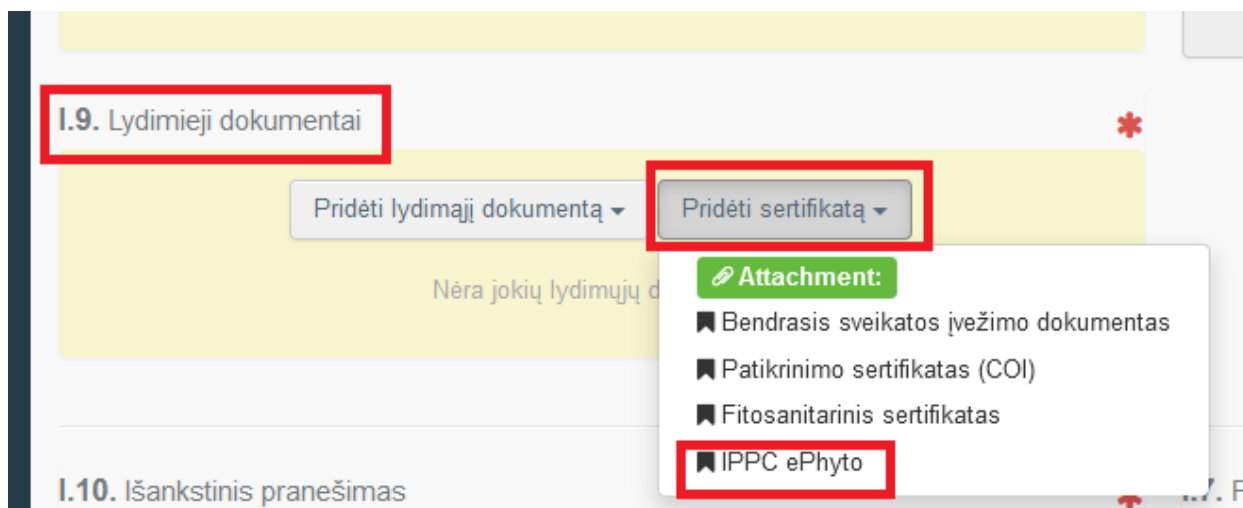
I.9. Lydimieji dokumentai

*

Pridėti lydimąjį dokumentą ▾

Pridėti sertifikatą ▾

Nėra jokių lydimųjų d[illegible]

Attachment:

Bendrasis sveikatos įvežimo dokumentas

Patikrinimo sertifikatas (COI)

Fitosanitarinis sertifikatas

IPPC ePhyto

I.10. Išankstinis pranešimas

I.7. P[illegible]